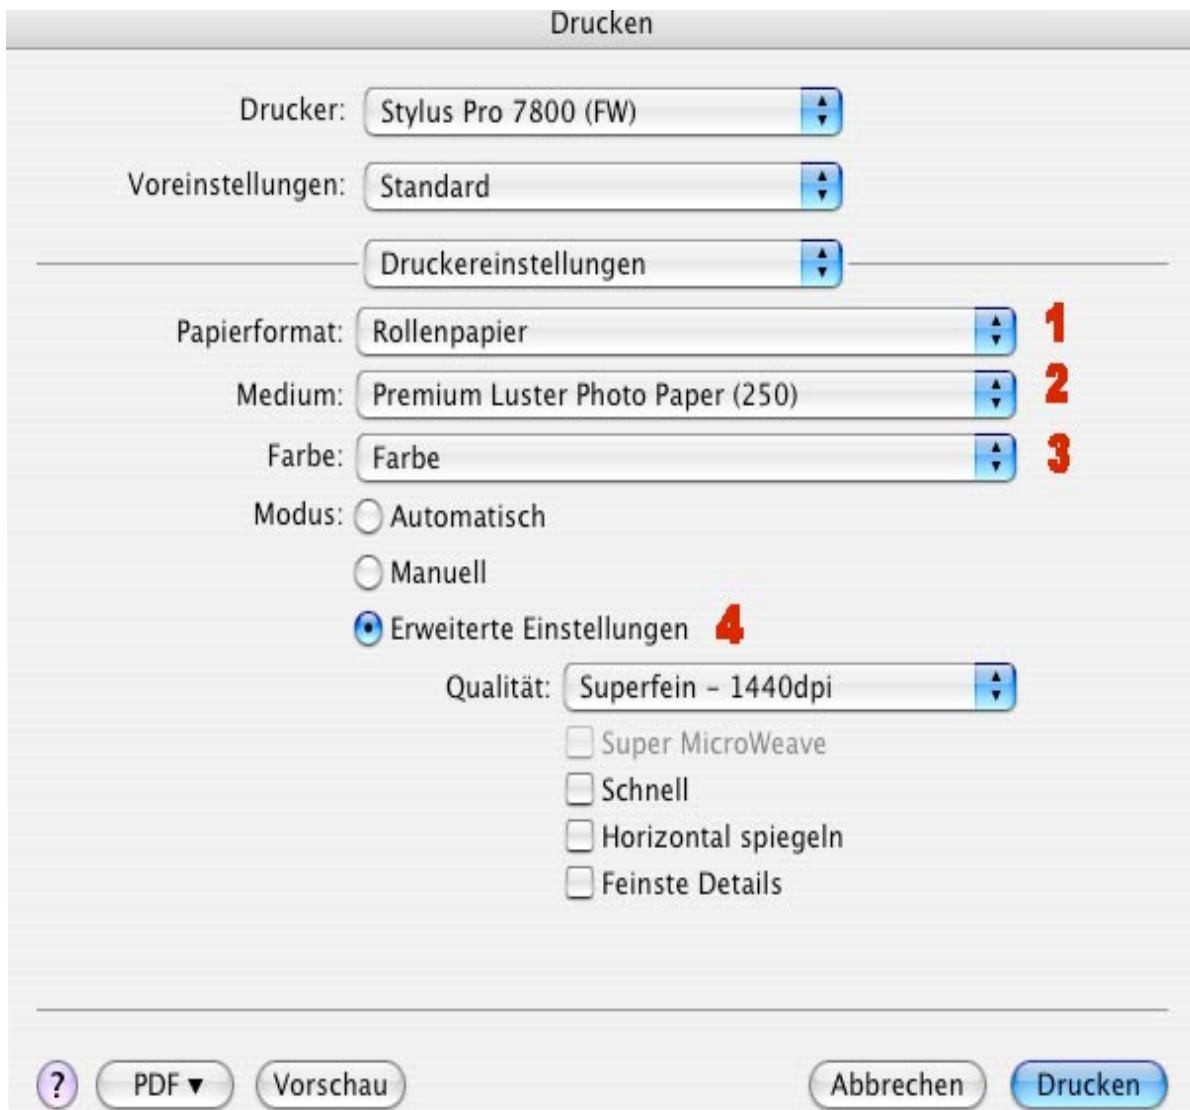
Drucken

Drucker: Stylus Pro 7800 (FW)

Voreinstellungen: Standard

Druckereinstellungen

Papierformat: Rollenpapier 1

Medium: Premium Luster Photo Paper (250) 2

Farbe: Farbe 3

Modus: Automatisch

Manuell

Erweiterte Einstellungen 4

Qualität: Superfein - 1440dpi

Super MicroWeave

Schnell

Horizontal spiegeln

Feinste Details

? PDF ▾ Vorschau Abbrechen Drucken